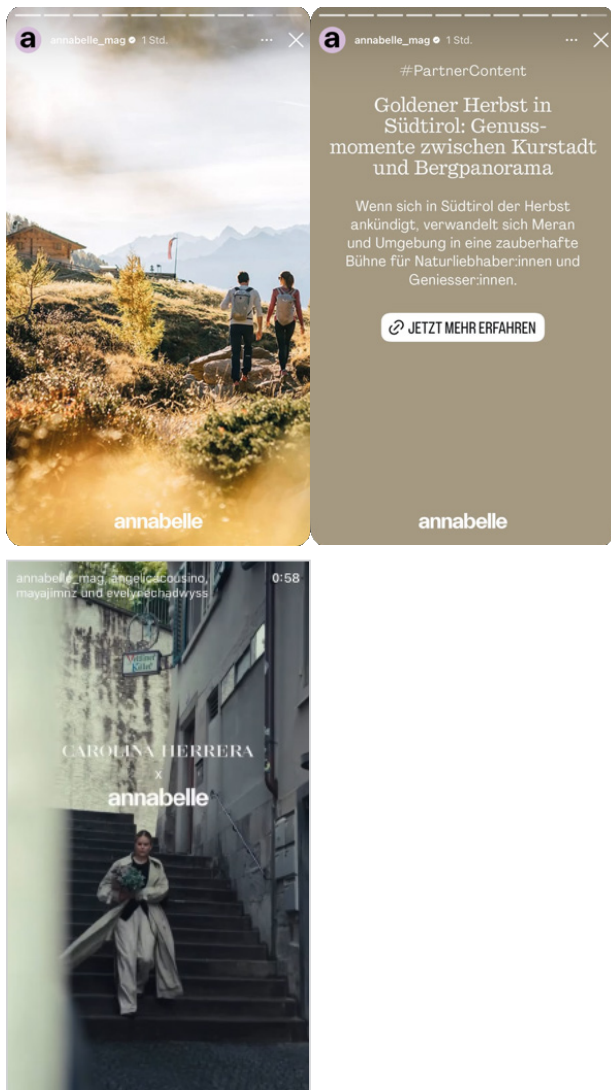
annabelle_mag 1 Std.

annabelle

annabelle_mag 1 Std.

#PartnerContent

Goldener Herbst in Südtirol: Genussmomente zwischen Kurstadt und Bergpanorama

Wenn sich in Südtirol der Herbst ankündigt, verwandelt sich Meran und Umgebung in eine zauberhafte Bühne für Naturliebhaber:innen und Geniesser:innen.

JETZT MEHR ERFAHREN

annabelle

annabelle_mag, angelicacousino, mayajimnz und evelynechadwyss

0:58

CAROLINA HERRERA
x
annabelle